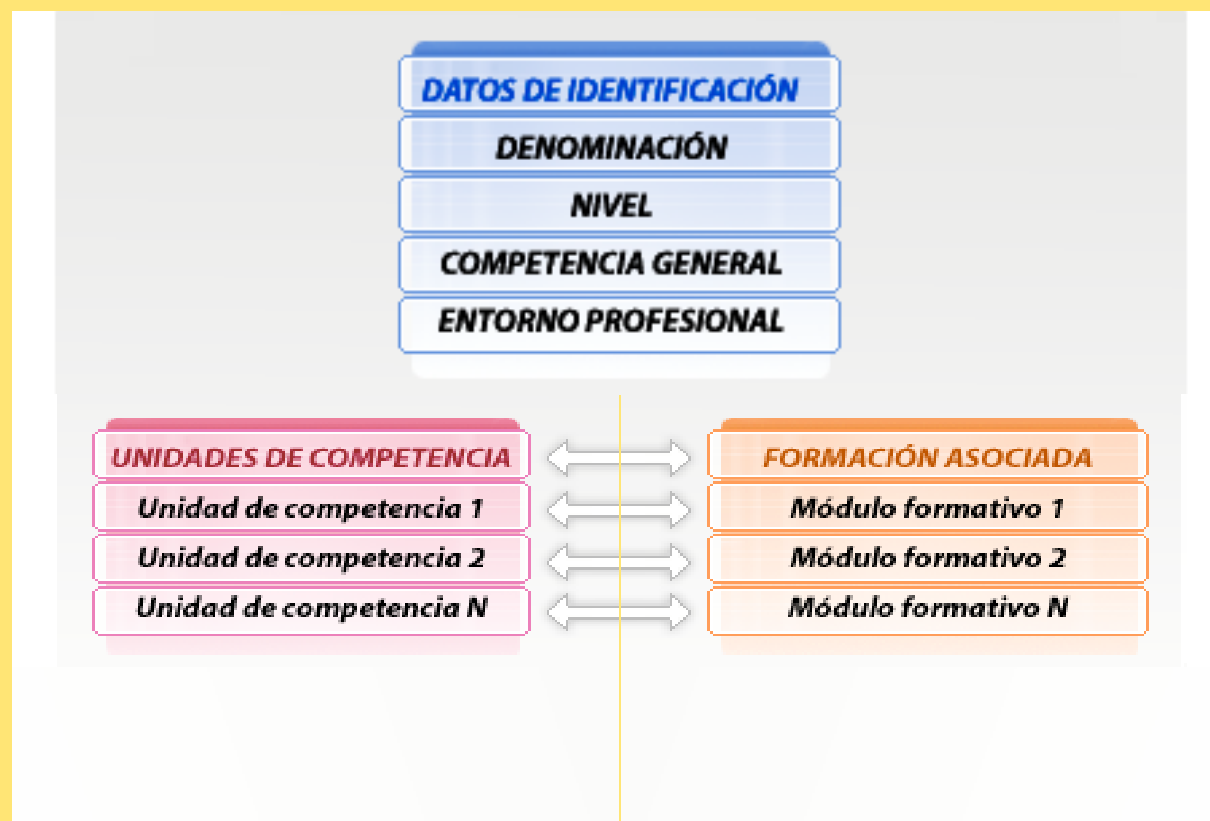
DATOS DE IDENTIFICACIÓN
DENOMINACIÓN
NIVEL
COMPETENCIA GENERAL
ENTORNO PROFESIONAL

UNIDADES DE COMPETENCIA
Unidad de competencia 1
Unidad de competencia 2
Unidad de competencia N

FORMACIÓN ASOCIADA
Módulo formativo 1
Módulo formativo 2
Módulo formativo N